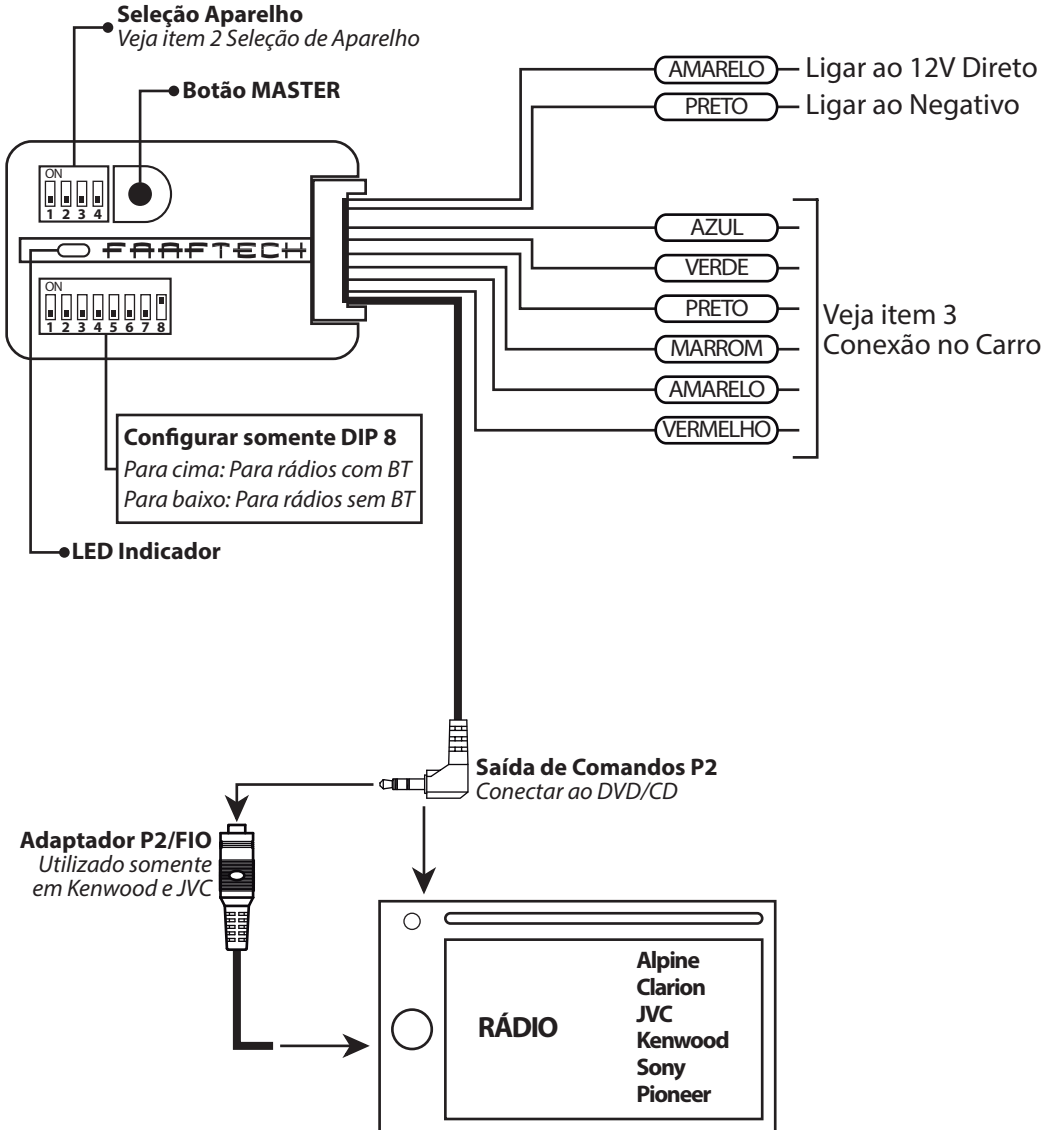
Seleção Aparelho
Veja item 2 Seleção de Aparelho

Botão MASTER

ON
1 2 3 4

FAAFTECH

ON
1 2 3 4 5 6 7 8

AMARELO Ligar ao 12V Direto
PRETO Ligar ao Negativo

AZUL
VERDE
PRETO
MARROM
AMARELO
VERMELHO

Veja item 3
Conexão no Carro

Configurar somente DIP 8
Para cima: Para rádios com BT
Para baixo: Para rádios sem BT

LED Indicador

Saída de Comandos P2
Conectar ao DVD/CD

Adaptador P2/FIO
Utilizado somente em Kenwood e JVC

RÁDIO

Alpine
Clarion
JVC
Kenwood
Sony
Pioneer